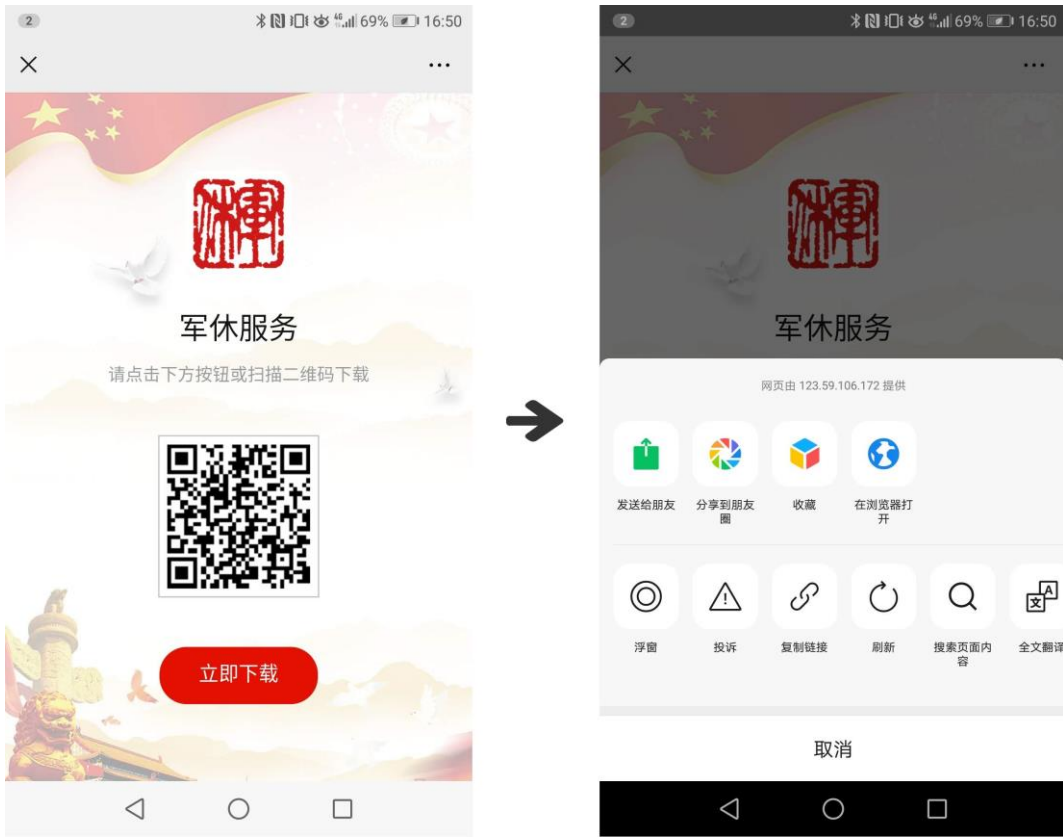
2
69% 16:50
×
···
军休服务
请点击下方按钮或扫描二维码下载
立即下载

2
69% 16:50
×
···
军休服务
网页由 123.59.106.172 提供
发送给朋友
分享到朋友圈
收藏
在浏览器打开
浮窗
投诉
复制链接
刷新
搜索页面内容
全文翻译
取消